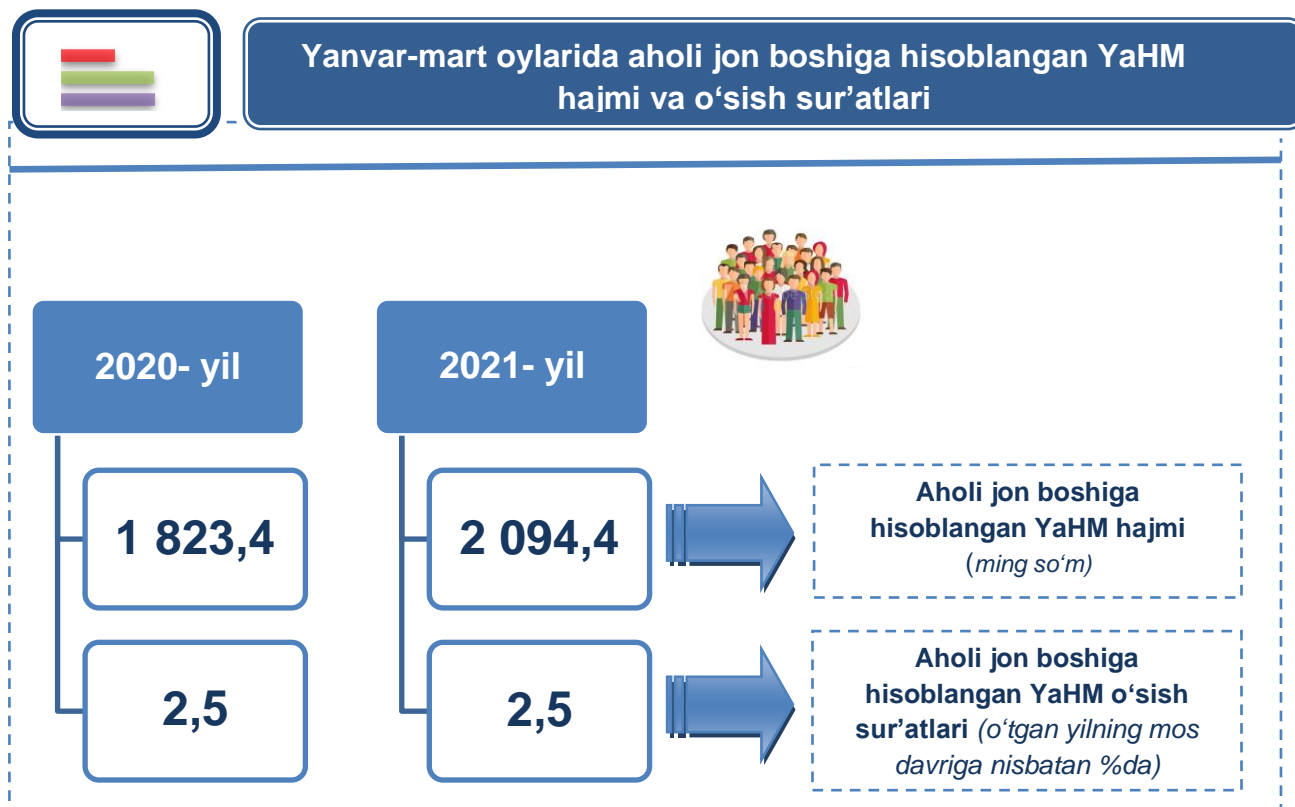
Yanvar-mart oylarida aholi jon boshiga hisoblangan YaHM hajmi va o‘sish sur’atlari

2020- yil

2021- yil

1 823,4

2 094,4

Aholi jon boshiga hisoblangan YaHM hajmi (ming so‘m)

2,5

2,5

Aholi jon boshiga hisoblangan YaHM o‘sish sur’atlari (o‘tgan yilning mos davriga nisbatan %da)